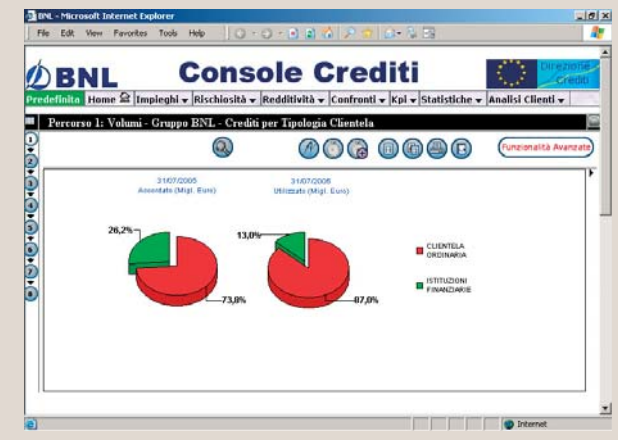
BNL - Microsoft Internet Explorer

File Edit View Favorites Tools Help

BNL Console Crediti

Direzione Crediti

Predefinita Home Impieghi Rischiosità Redditività Confronti Kpi Statistiche Analisi Clienti

Percorso 1: Volumi - Gruppo BNL - Crediti per Tipologia Clientela

1 2 3 4 5 6 7 8

Funzionalità Avanzate

31/07/2005 Accordato (Migl. Euro)

31/07/2005 Utilizzato (Migl. Euro)

26,2%

73,8%

13,0%

87,0%

CLIENTELA ORDINARIA

ISTITUZIONI FINANZIARIE

Internet